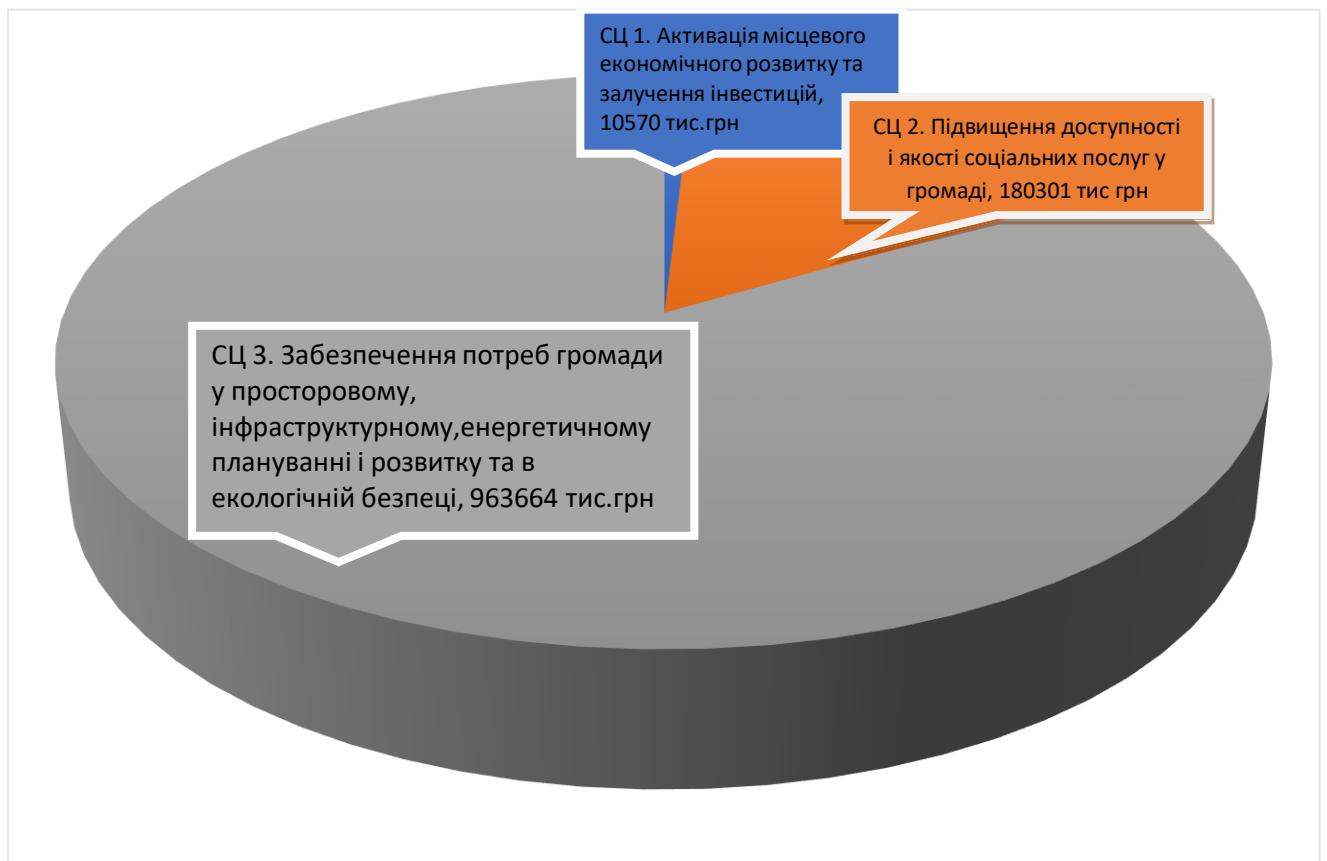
СЦ 1. Активація місцевого економічного розвитку та залучення інвестицій, 10570 тис.грн

СЦ 2. Підвищення доступності і якості соціальних послуг у громаді, 180301 тис грн

СЦ 3. Забезпечення потреб громади у просторовому, інфраструктурному,енергетичному плануванні і розвитку та в екологічній безпеці, 963664 тис.грн